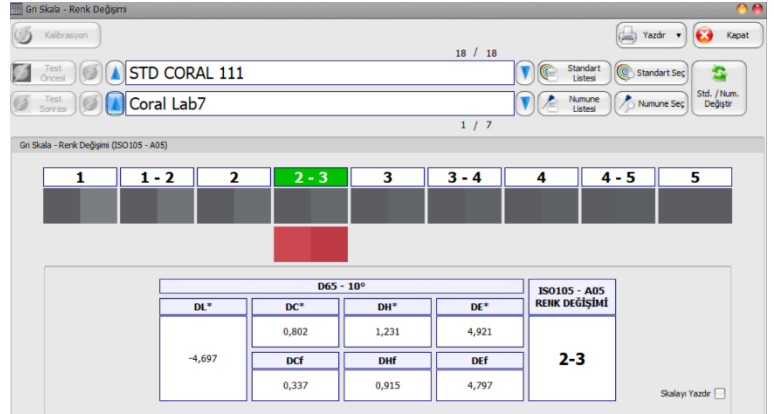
Gri Skala - Renk Değişimi

Kalibrasyon

Yazdır

Kapat

18 / 18

Test Öncesi

STD CORAL 111

Standart Listesi

Standart Seç

Std. / Num. Değiştir

Test Sonrası

Coral Lab7

Numune Listesi

Numune Seç

1 / 7

Gri Skala - Renk Değişimi (ISO105 - A05)

| 1 | 1 - 2 | 2 | 2 - 3 | 3 | 3 - 4 | 4 | 4 - 5 | 5 |
|---|---|---|---|---|---|---|---|---|

D65 - 10°

| DL* | DC* | DH* | DE* |
|---|---|---|---|
| -4,697 | 0,802 | 1,231 | 4,921 |
| | DCf | DHf | DEf |
| | 0,337 | 0,915 | 4,797 |

ISO105 - A05
RENK DEĞİŞİMİ

2-3

Skalayı Yazdır